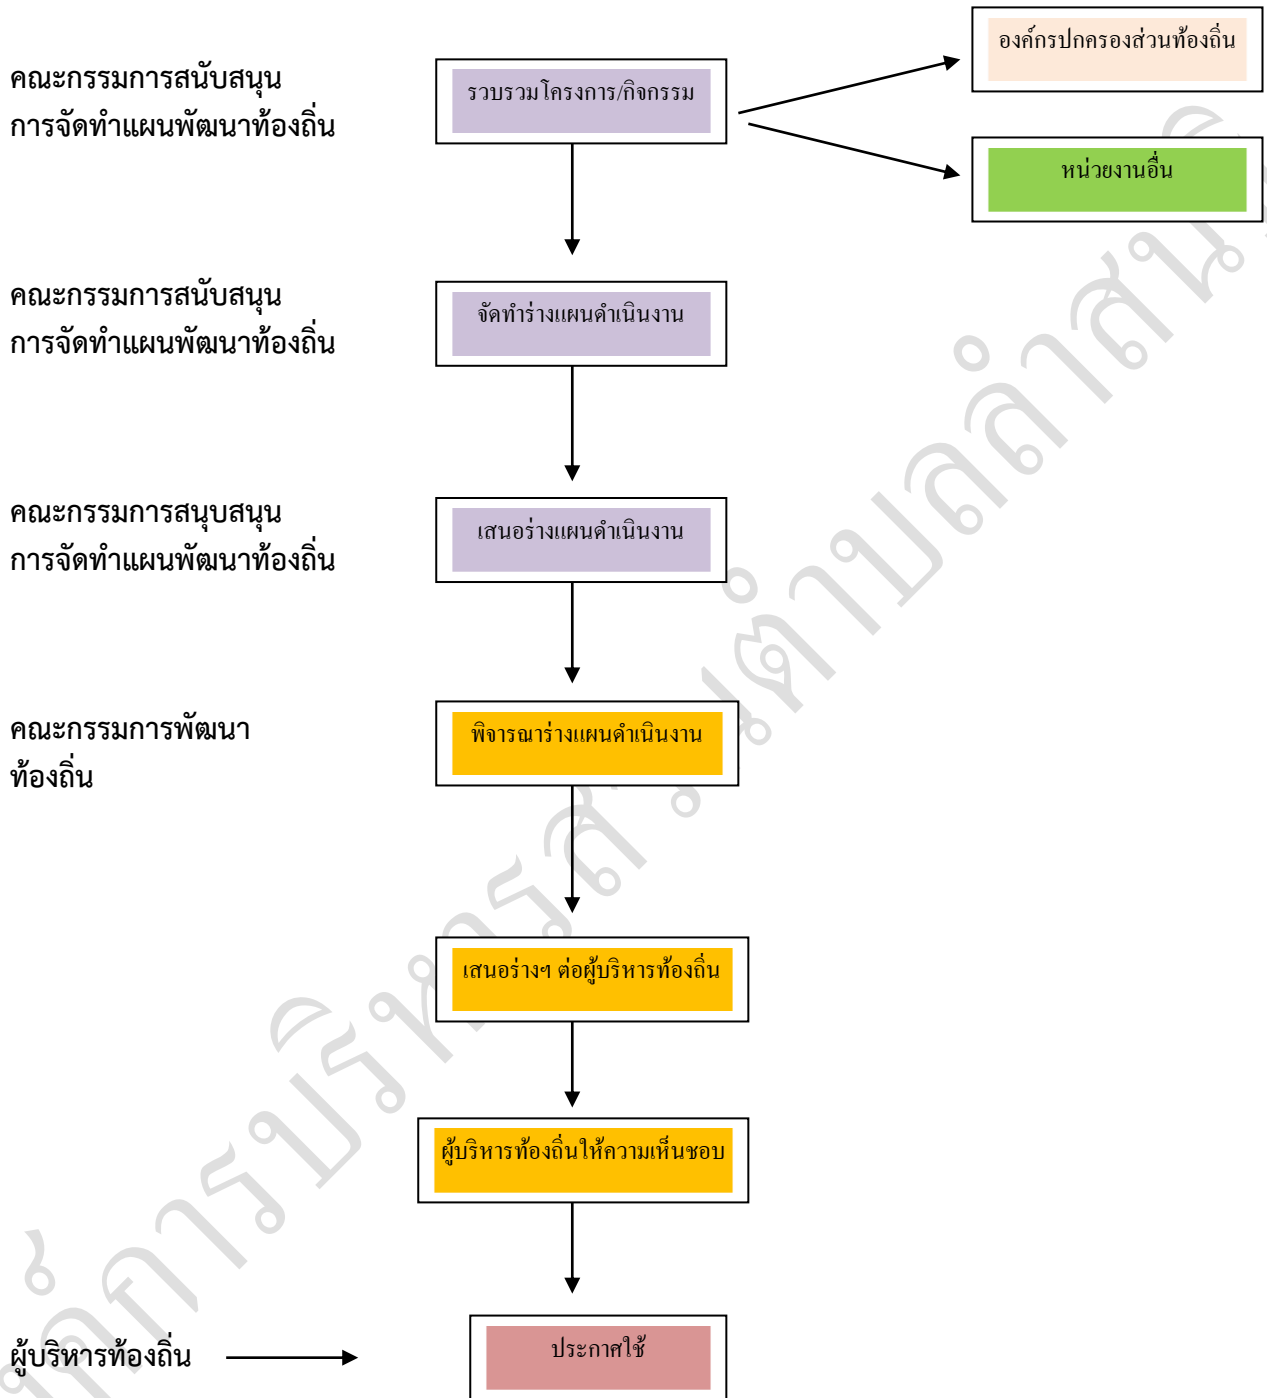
คณะกรรมการสนับสนุนการจัดทำแผนพัฒนาท้องถิ่น

รวบรวมโครงการ/กิจกรรม

องค์กรปกครองส่วนท้องถิ่น

หน่วยงานอื่น

คณะกรรมการสนับสนุนการจัดทำแผนพัฒนาท้องถิ่น

จัดทำร่างแผนดำเนินงาน

คณะกรรมการสนุบสนุนการจัดทำแผนพัฒนาท้องถิ่น

เสนอร่างแผนดำเนินงาน

คณะกรรมการพัฒนาท้องถิ่น

พิจารณาร่างแผนดำเนินงาน

เสนอร่างฯ ต่อผู้บริหารท้องถิ่น

ผู้บริหารท้องถิ่นให้ความเห็นชอบ

ผู้บริหารท้องถิ่น

ประกาศใช้

องค์การบริหารส่วนตำบลลำสนธิ